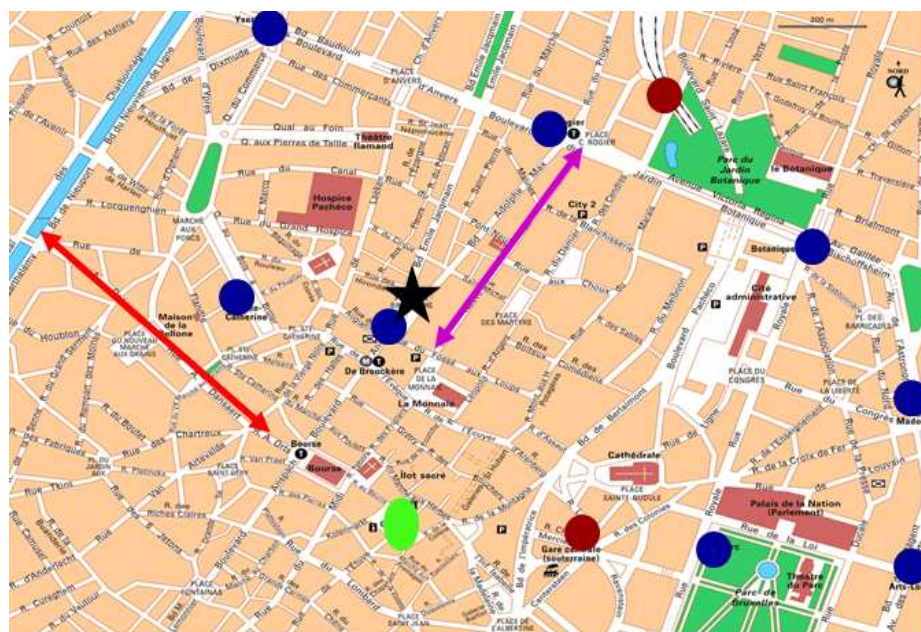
200 m
NORD
Yser
R. Coutois
Rue des Ateliers
Charleroi
Bd de Nieuport
Bd Baudouin
Boulevard
Rue des Commerçants
PLACE D'ANVERS
Bd Emile Jacqmain
Rue du Marché
Rue de Progrès
Dixmude
Rue d'Anvers
Boulevard
Rogier
PLACE C. ROGIER
Quai au Foin
Théâtre flamand
Q. aux Pierres de Taille
Rue du Canal
Hospice Pachéco
R. Locquenghien
MARCHÉ AUX PORCS
Rue du Grand Hospice
City 2
Parc du Jardin Botanique
le Botanique
Jardin Botanique
Avenue Victoria Regina
Rue Saint François
Botanique
Bd Bischoffsheim
Av. Galilée
Rue
Maison de la Bellone
Houblon
Catherine
PL. STE CATHERINE
R. Neuve
R. aux Choux
PLACE DES MARTYRS
Cité administrative
PL. DES BARRICADES
PLACE DU NOUVEAU MARCHÉ AUX GRAINS
De Brouckère
PLACE DE LA MONNAIE
La Monnaie
R. des Sables
Boulevard Pachéco
PLACE DU CONGRÈS
PLACE DE LA LIBERTÉ
Congrès
Madou
Rue des Fabriques
Chartreux
Bourse
Bourse
Ilot sacré
Bd de Berlaimont
Bd de l'Impératrice
Cathédrale
PLACE SAINTE GUDULE
R. de Ligne
Royale
Rue de Louvain
Palais de la Nation (Parlement)
Rue de la Loi
R. des Colonies
Gare centrale (souterraine)
Parc de Bruxelles
Théâtre du Parc
Arts-Loi
PLACE FONTAINAS
Rue du Lombard
PLACE SAINT JEAN
PLACE DE L'ALBERTINE
Rue d'Anderlecht
Rue Van Artevelde
Rue Terre-Neuve